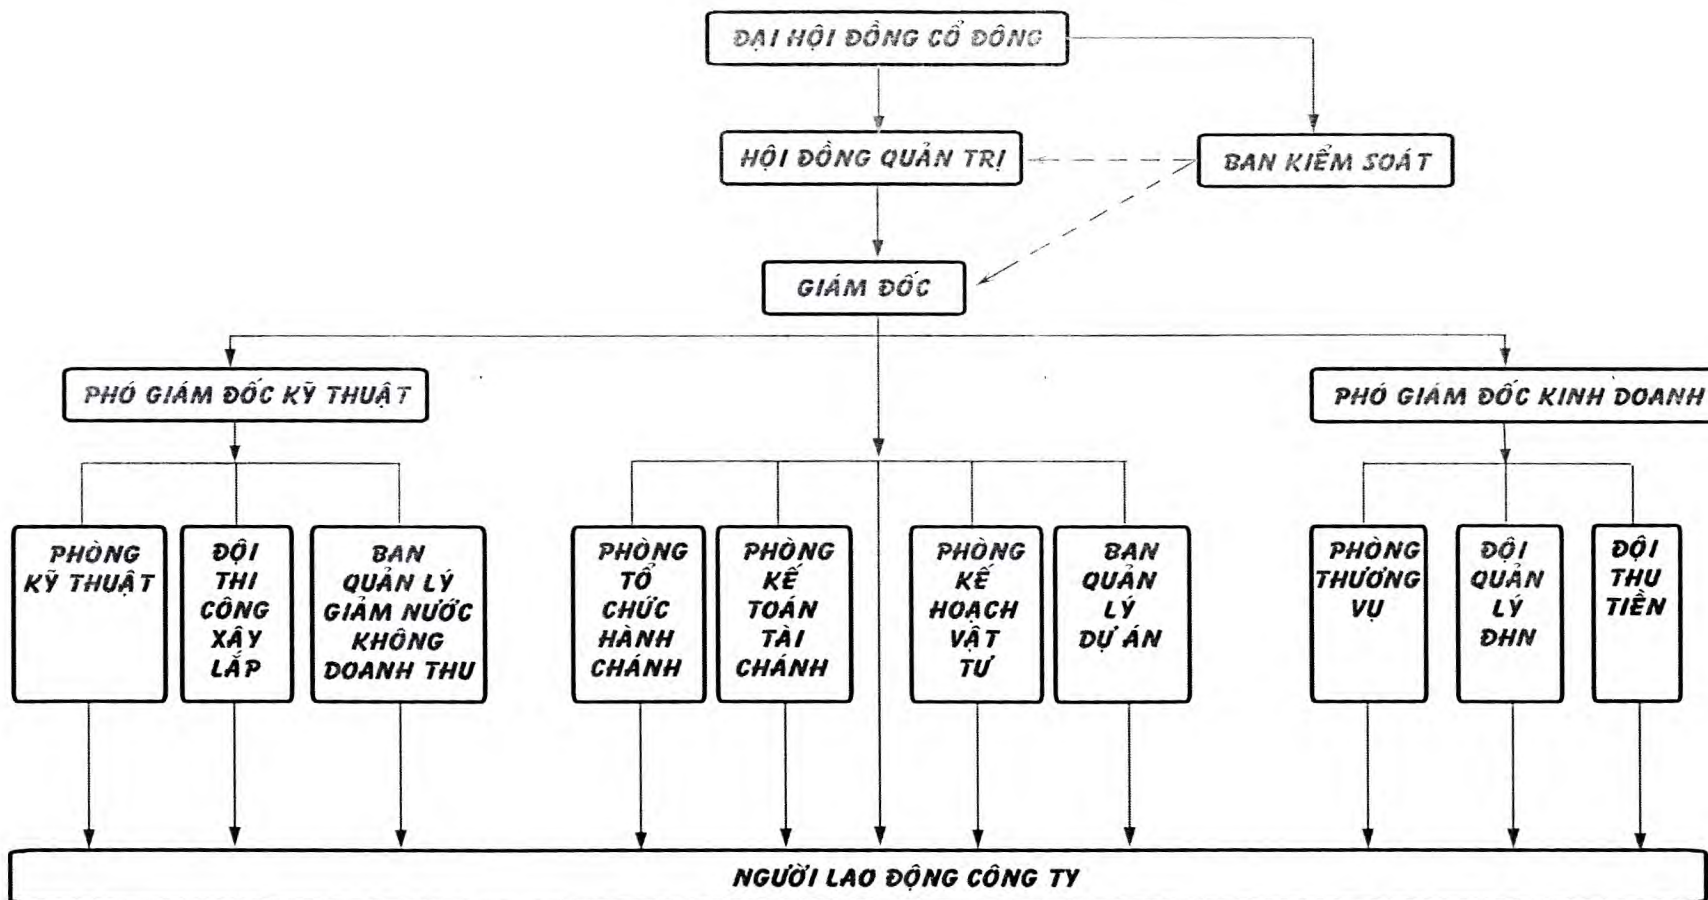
ĐẠI HỘI ĐỒNG CỔ ĐÔNG

HỘI ĐỒNG QUẢN TRỊ

BAN KIỂM SOÁT

GIÁM ĐỐC

PHÓ GIÁM ĐỐC KỸ THUẬT

PHÓ GIÁM ĐỐC KINH DOANH

PHÒNG KỸ THUẬT

ĐỘI THI CÔNG XÂY LẮP

BAN QUẢN LÝ GIẢM NƯỚC KHÔNG DOANH THU

PHÒNG TỔ CHỨC HÀNH CHÁNH

PHÒNG KẾ TOÁN TÀI CHÁNH

PHÒNG KẾ HOẠCH VẬT TƯ

BAN QUẢN LÝ DỰ ÁN

PHÒNG THƯƠNG VỤ

ĐỘI QUẢN LÝ ĐHN

ĐỘI THU TIỀN

NGƯỜI LAO ĐỘNG CÔNG TY